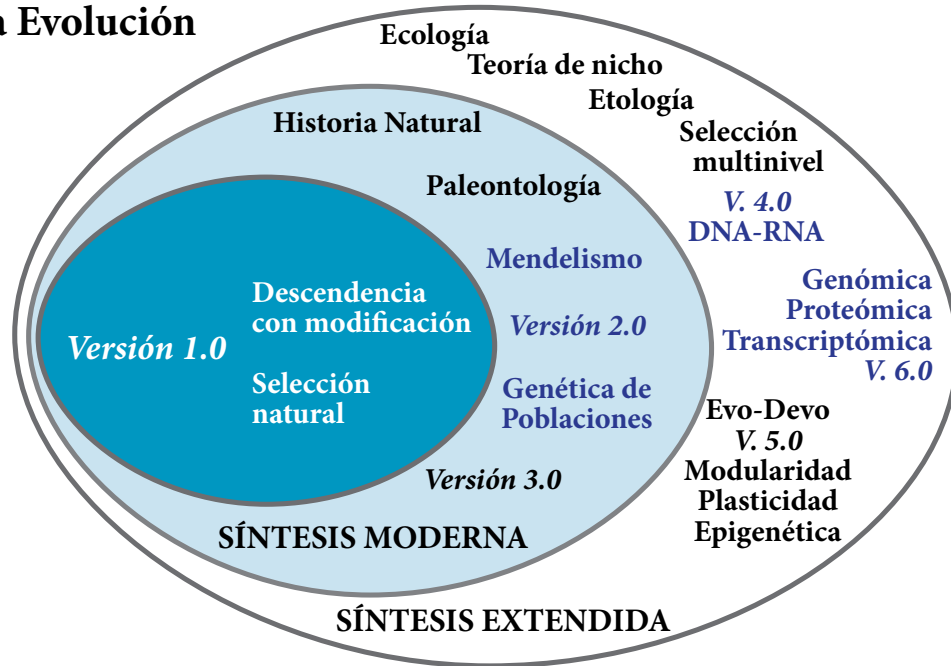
a Evolución

Ecología
Teoría de nicho
Etología
Selección multinivel
V. 4.0
DNA-RNA
Genómica
Proteómica
Transcriptómica
V. 6.0
Evo-Devo
V. 5.0
Modularidad
Plasticidad
Epigenética

Historia Natural
Paleontología
Mendelismo
Versión 2.0
Genética de Poblaciones
Versión 3.0
SÍNTESIS MODERNA

Versión 1.0
Descendencia con modificación
Selección natural

SÍNTESIS EXTENDIDA